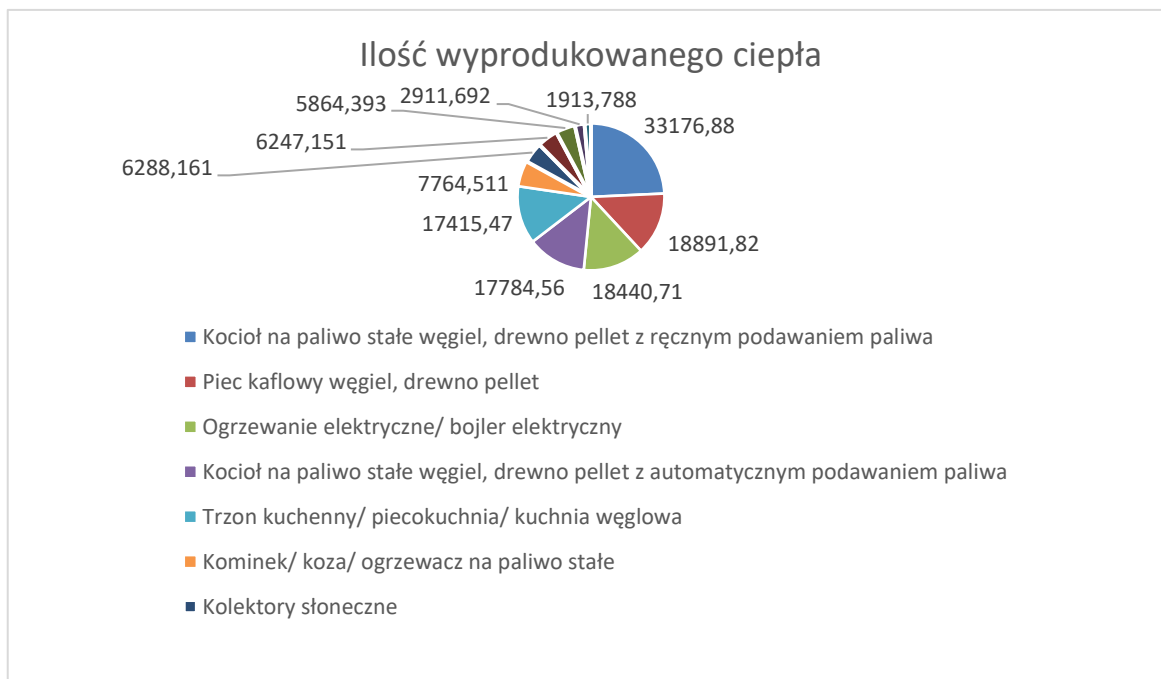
Ilość wyprodukowanego ciepła

5864,393
2911,692
1913,788
33176,88
6247,151
6288,161
7764,511
17415,47
18891,82
17784,56
18440,71

Kocioł na paliwo stałe węgiel, drewno pellet z ręcznym podawaniem paliwa
Piec kaflowy węgiel, drewno pellet
Ogrzewanie elektryczne/ bojler elektryczny
Kocioł na paliwo stałe węgiel, drewno pellet z automatycznym podawaniem paliwa
Trzon kuchenny/ piecokuchnia/ kuchnia węglowa
Kominek/ koza/ ogrzewacz na paliwo stałe
Kolektory słoneczne